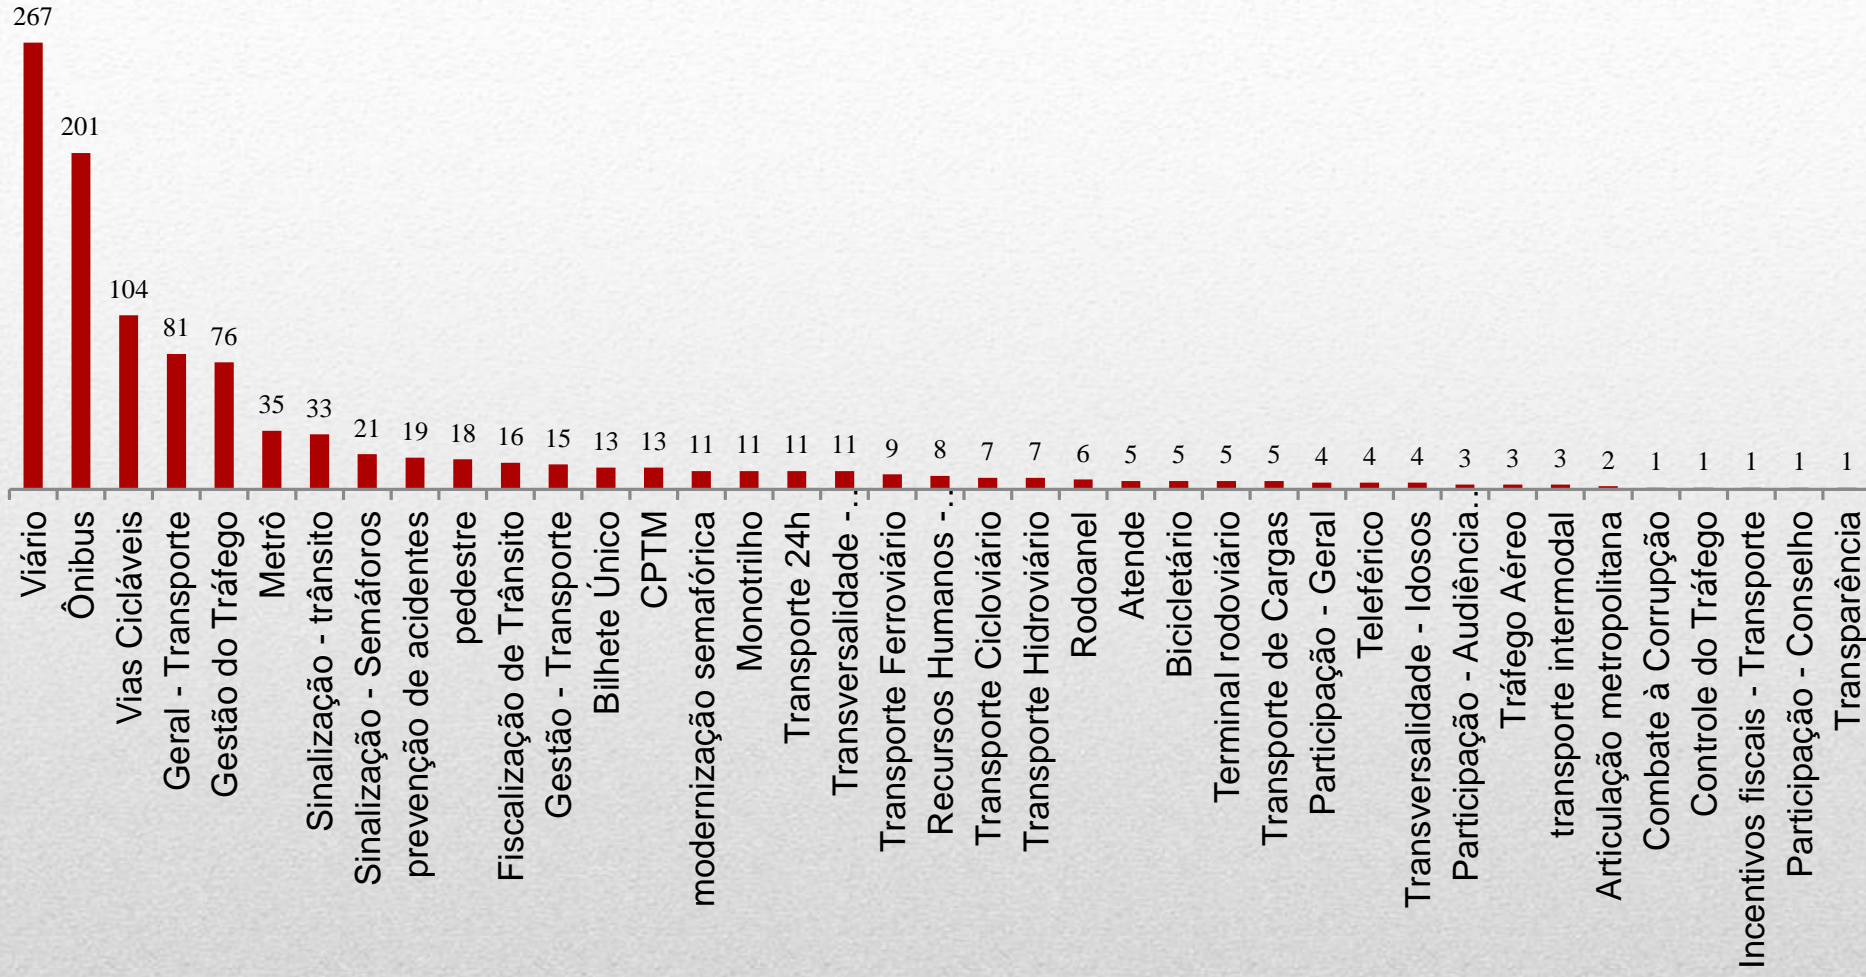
| Categoria | Valor |
|---|---|
| Viário | 267 |
| Ônibus | 201 |
| Vias Cicláveis | 104 |
| Geral - Transporte | 81 |
| Gestão do Tráfego | 76 |
| Metrô | 35 |
| Sinalização - trânsito | 33 |
| Sinalização - Semáforos | 21 |
| prevenção de acidentes | 19 |
| pedestre | 18 |
| Fiscalização de Trânsito | 16 |
| Gestão - Transporte | 15 |
| Bilhete Único | 13 |
| CPTM | 13 |
| modernização semafórica | 11 |
| Monotrilho | 11 |
| Transporte 24h | 11 |
| Transversalidade -… | 11 |
| Transporte Ferroviário | 9 |
| Recursos Humanos -… | 8 |
| Transporte Cicloviário | 7 |
| Transporte Hidroviário | 7 |
| Rodoanel | 6 |
| Atende | 5 |
| Bicicletário | 5 |
| Terminal rodoviário | 5 |
| Transporte de Cargas | 5 |
| Participação - Geral | 4 |
| Teleférico | 4 |
| Transversalidade - Idosos | 4 |
| Participação - Audiência… | 3 |
| Tráfego Aéreo | 3 |
| transporte intermodal | 3 |
| Articulação metropolitana | 2 |
| Combate à Corrupção | 1 |
| Controle do Tráfego | 1 |
| Incentivos fiscais - Transporte | 1 |
| Participação - Conselho | 1 |
| Transparência | 1 |